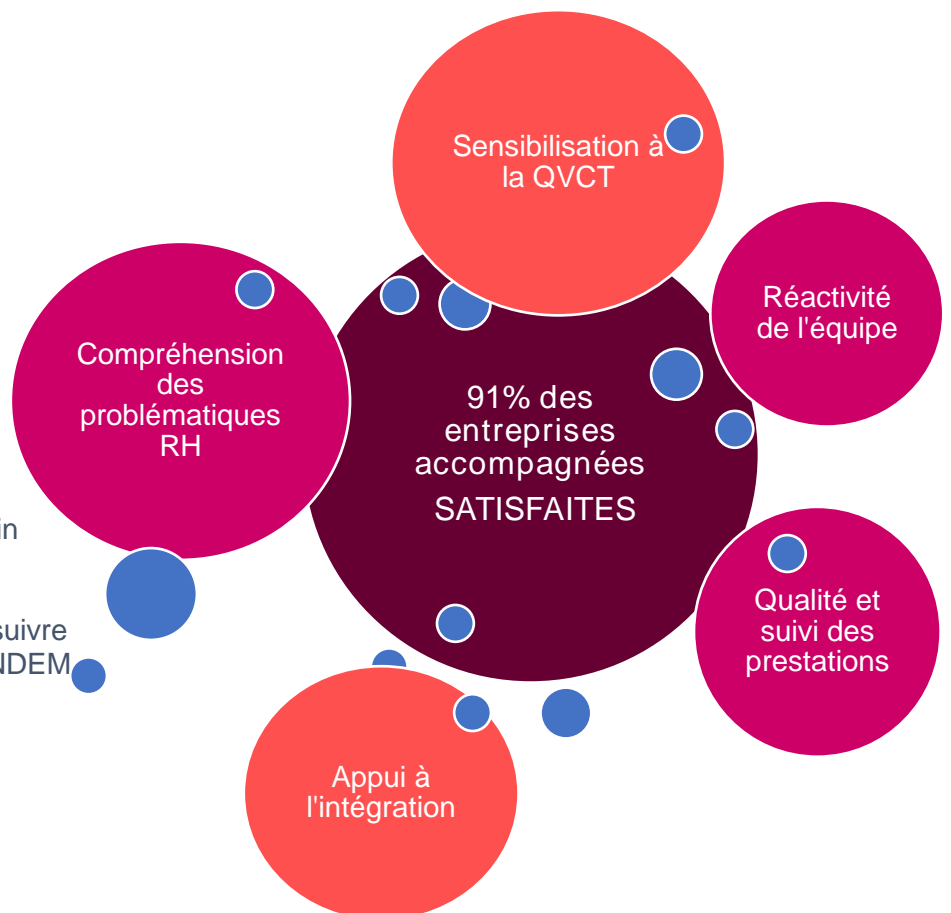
Sensibilisation à la QVCT

Réactivité de l'équipe

Compréhension des problématiques RH

91% des entreprises accompagnées SATISFAITES

in

suivre
NDEM

Qualité et suivi des prestations

Appui à l'intégration